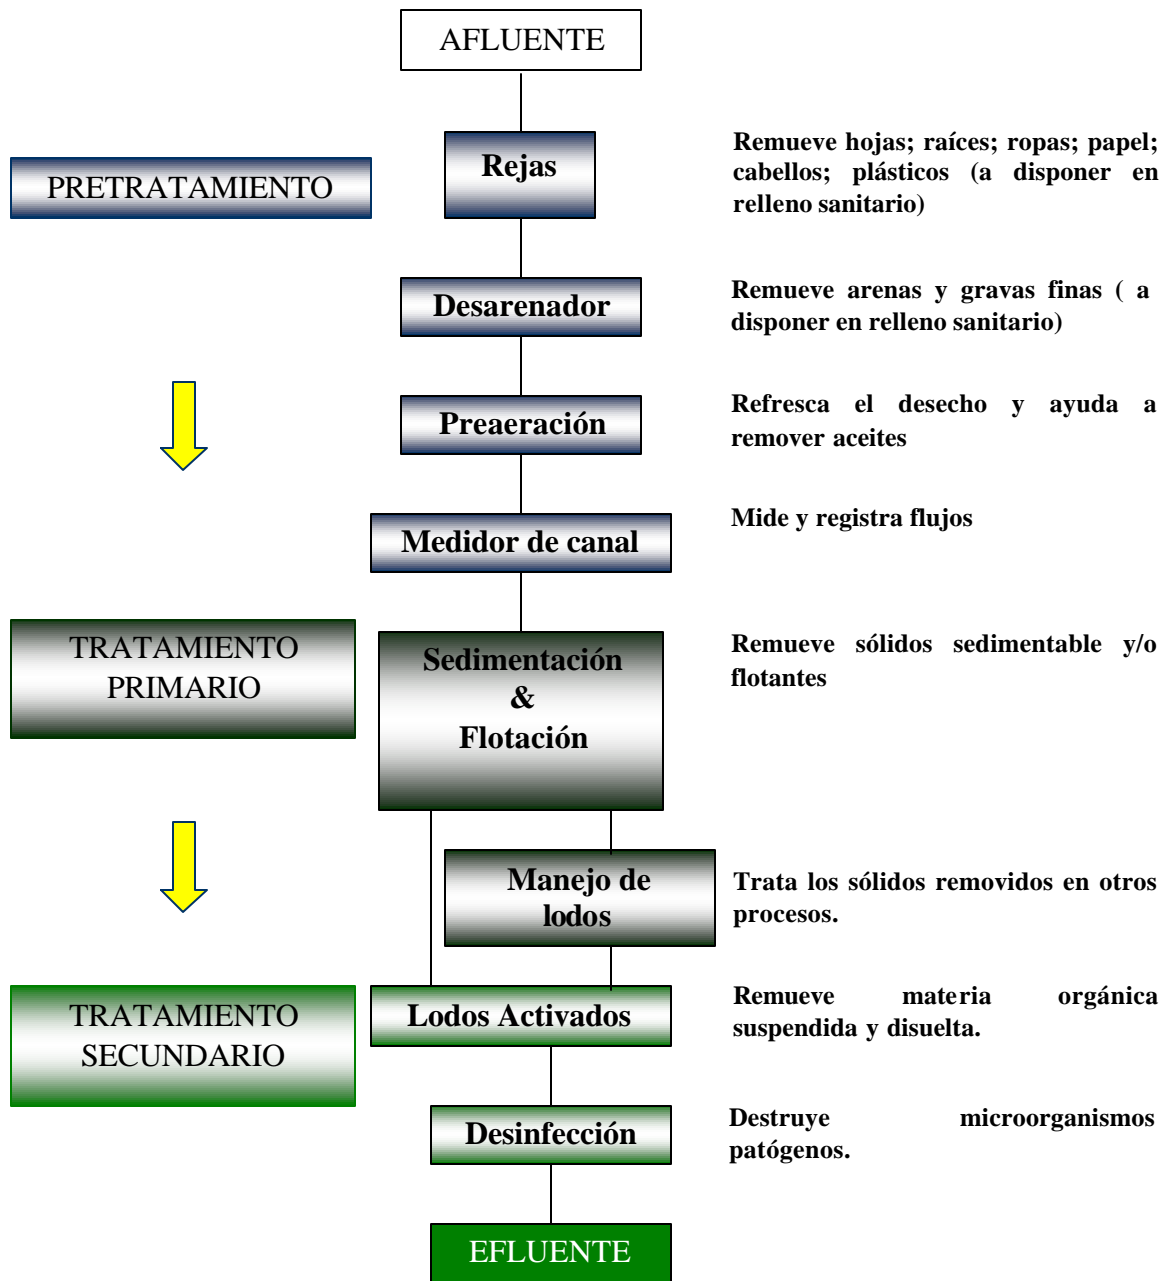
AFLUENTE

PRETRATAMIENTO

Rejas

Remueve hojas; raíces; ropas; papel; cabellos; plásticos (a disponer en relleno sanitario)

Desarenador

Remueve arenas y gravas finas ( a disponer en relleno sanitario)

Preaeración

Refresca el desecho y ayuda a remover aceites

Medidor de canal

Mide y registra flujos

TRATAMIENTO PRIMARIO

Sedimentación & Flotación

Remueve sólidos sedimentable y/o flotantes

Manejo de lodos

Trata los sólidos removidos en otros procesos.

TRATAMIENTO SECUNDARIO

Lodos Activados

Remueve materia orgánica suspendida y disuelta.

Desinfección

Destruye microorganismos patógenos.

EFLUENTE